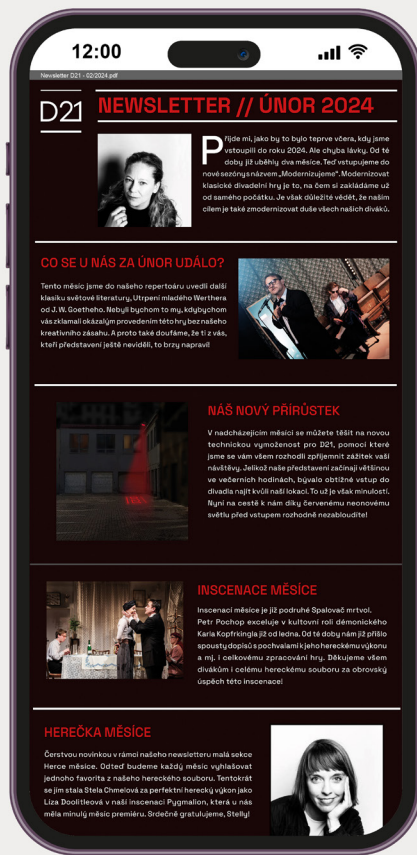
12:00

Newsletter D21 - 02/2024.pdf

D21

NEWSLETTER // ÚNOR 2024

Přijde mi, jako by to bylo teprve včera, kdy jsme vstoupili do roku 2024. Ale chyba lávky. Od té doby již uběhly dva měsíce. Teď vstupujeme do nové sezóny s názvem „Modernizujeme". Modernizovat klasické divadelní hry je to, na čem si zakládáme už od samého počátku. Je však důležité vědět, že naším cílem je také zmodernizovat duše všech našich diváků.

CO SE U NÁS ZA ÚNOR UDÁLO?

Tento měsíc jsme do našeho repertoáru uvedli další klasiku světové literatury, Utrpení mladého Werthera od J. W. Goetheho. Nebyli bychom to my, kdybychom vás zklamali okázalým provedením této hry beznašeho kreativního zásahu. A proto také doufáme, že ti z vás, kteří představení ještě neviděli, to brzy napraví!

NÁŠ NOVÝ PŘÍRŮSTEK

V nadcházejícím měsíci se můžete těšit na novou technickou vymoženost pro D21, pomocí které jsme se vám však rozhodli zpříjemnit zážitek vaší návštěvy. Jelikož naše představení začínají většinou ve večerních hodinách, bývalo obtížné vstup do divadla najít kvůli naší lokaci. To už je však minulostí. Nyní na cestě k nám díky červenému neonovému světlu před vstupem rozhodně nezabloudíte!

INSCENACE MĚSÍCE

Inscenací měsíce je již podruhé Spalovač mrtvol. Petr Pochop exceluje v kultovní roli démonického Karla Kopfrkingla již od ledna. Od té doby nám již přišlo spousty dopisů s pochvalami k jeho hereckému výkonu a mj. i celkovému zpracování hry. Děkujeme všem divákům i celému hereckému souboru za obrovský úspěch této inscenace!

HEREČKA MĚSÍCE

Čerstvou novinkou v rámci našeho newsletteru malá sekce Herce měsíce. Odteď budeme každý měsíc vyhlašovat jednoho favorita z našeho hereckého souboru. Tentokrát se jím stala Stela Chmelová za perfektní herecký výkon jako Líza Doolittleová v naší inscenaci Pygmalion, která u nás měla minulý měsíc premiéru. Srdečně gratulujeme, Stello!